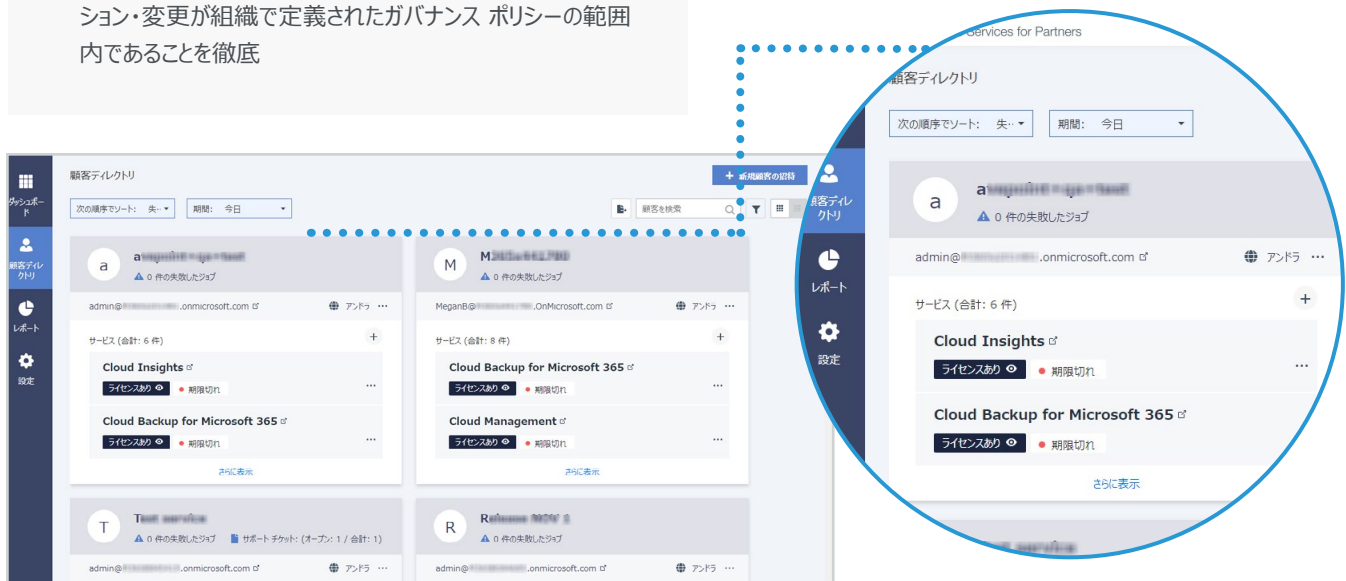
ション・変更が組織で定義されたガバナンス ポリシーの範囲内であることを徹底

ダッシュボード
顧客ディレクトリ
レポート
設定

顧客ディレクトリ
+ 新規顧客の招待
次の順序でソート: 失...
期間: 今日
顧客を検索

a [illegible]
0 件の失敗したジョブ
admin@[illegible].onmicrosoft.com
アンドラ ···
サービス (合計: 6 件)
+
Cloud Insights
ライセンスあり
期限切れ
···
Cloud Backup for Microsoft 365
ライセンスあり
期限切れ
···
さらに表示

M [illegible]
0 件の失敗したジョブ
MeganB@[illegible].OnMicrosoft.com
アンドラ ···
サービス (合計: 8 件)
+
Cloud Backup for Microsoft 365
ライセンスあり
期限切れ
···
Cloud Management
ライセンスあり
期限切れ
···
さらに表示

T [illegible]
0 件の失敗したジョブ
サポート チケット: (オープン: 1 / 合計: 1)
admin@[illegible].onmicrosoft.com
アンドラ ···

R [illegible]
0 件の失敗したジョブ
admin@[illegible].onmicrosoft.com
アンドラ ···

Services for Partners
顧客ディレクトリ
次の順序でソート: 失...
期間: 今日
顧客ディレクトリ
レポート
設定
a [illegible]
0 件の失敗したジョブ
admin@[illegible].onmicrosoft.com
アンドラ ···
サービス (合計: 6 件)
+
Cloud Insights
ライセンスあり
期限切れ
···
Cloud Backup for Microsoft 365
ライセンスあり
期限切れ
さらに表示